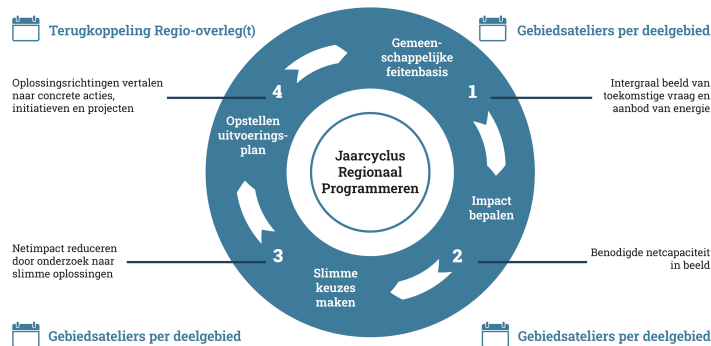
Terugkoppeling Regio-overleg(t)

Gebiedsateliers per deelgebied

Oplossingsrichtingen vertalen naar concrete acties, initiatieven en projecten

4

Gemeenschappelijke feitenbasis

1

Intergraal beeld van toekomstige vraag en aanbod van energie

Opstellen uitvoeringsplan

Jaarcyclus Regionaal Programmeren

Impact bepalen

Netimpact reduceren door onderzoek naar slimme oplossingen

3

Slimme keuzes maken

2

Benodigde netcapaciteit in beeld

Gebiedsateliers per deelgebied

Gebiedsateliers per deelgebied